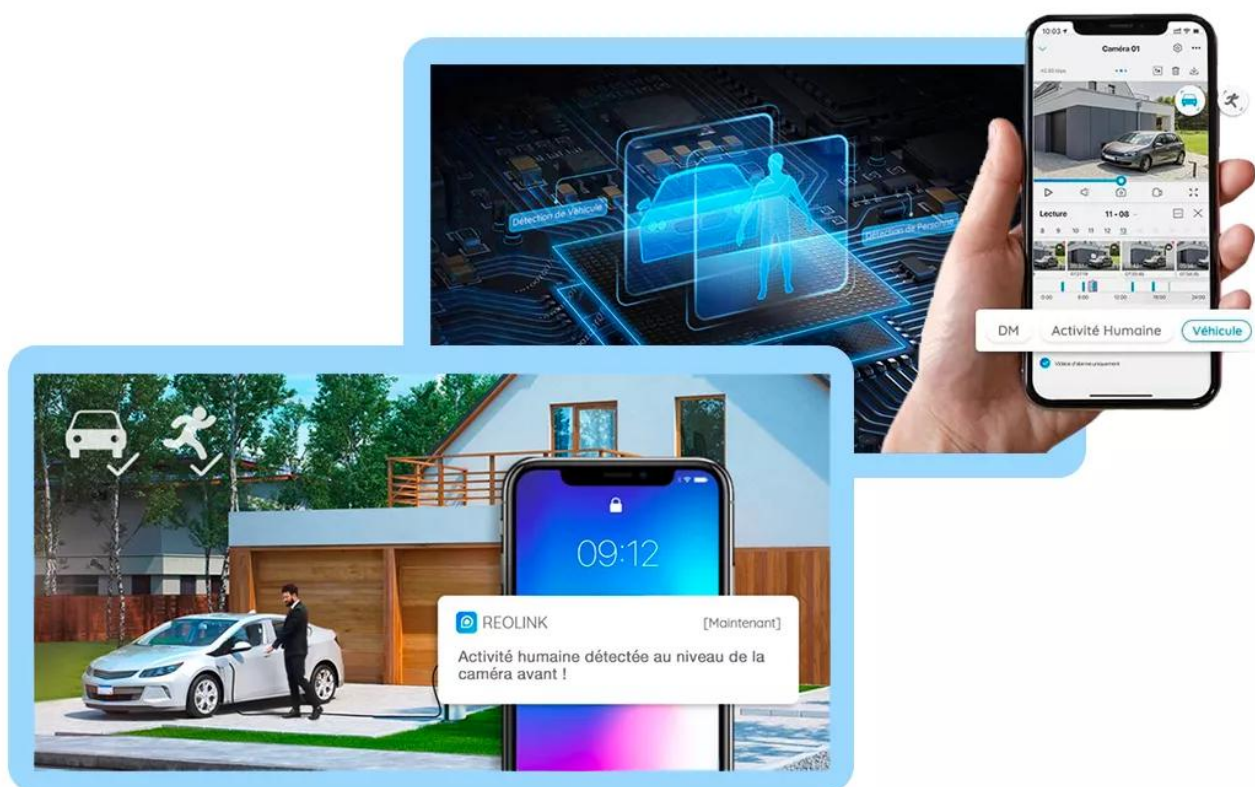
Détection de Véhicule

Détection de Personne

10:03

Caméra 01

Lecture

11 - 08

8 9 10 11 12 13

0:00 6:00 12:00 18:00 24:00

DM

Activité Humaine

Véhicule

Vidéos d'alarme uniquement

09:12

REOLINK

[Maintenant]

Activité humaine détectée au niveau de la caméra avant !